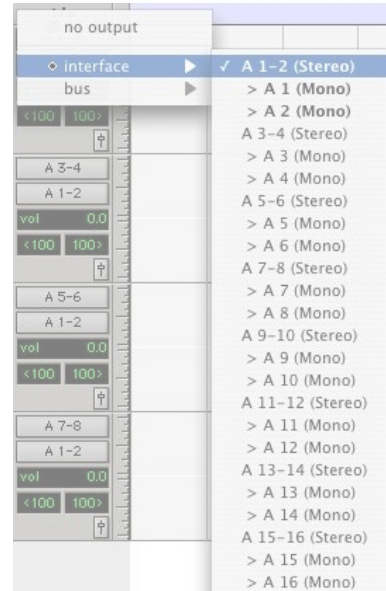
no output

interface
bus

✓ A 1-2 (Stereo)
> A 1 (Mono)
> A 2 (Mono)
A 3-4 (Stereo)
> A 3 (Mono)
> A 4 (Mono)
A 5-6 (Stereo)
> A 5 (Mono)
> A 6 (Mono)
A 7-8 (Stereo)
> A 7 (Mono)
> A 8 (Mono)
A 9-10 (Stereo)
> A 9 (Mono)
> A 10 (Mono)
A 11-12 (Stereo)
> A 11 (Mono)
> A 12 (Mono)
A 13-14 (Stereo)
> A 13 (Mono)
> A 14 (Mono)
A 15-16 (Stereo)
> A 15 (Mono)
> A 16 (Mono)

<100 100>

A 3-4
A 1-2
vol 0.0
<100 100>

A 5-6
A 1-2
vol 0.0
<100 100>

A 7-8
A 1-2
vol 0.0
<100 100>